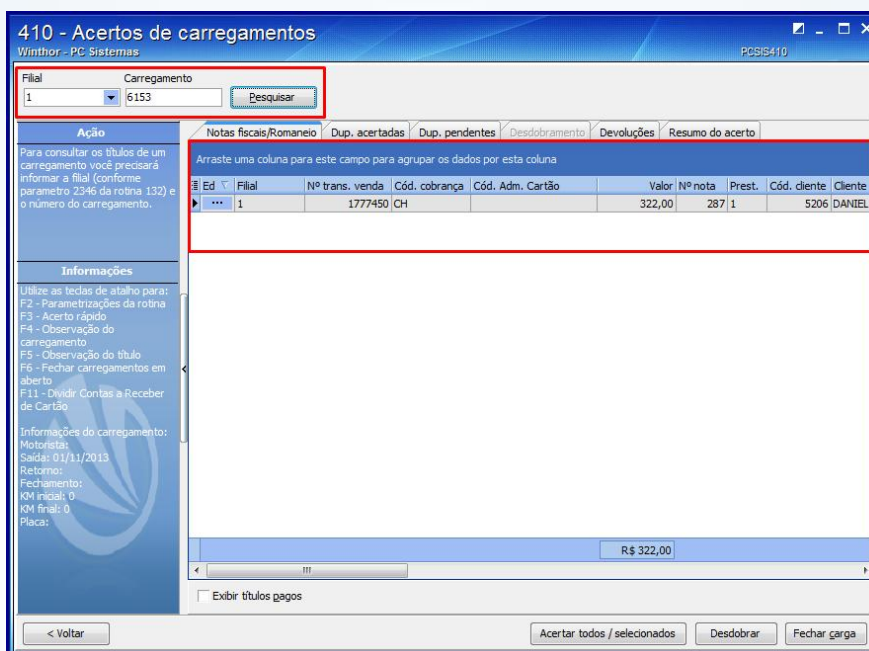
410 - Acertos de carregamentos
Winthor - PC Sistemas
PCSIS410

Filial
1
Carregamento
6153
Pesquisar

Ação
Para consultar os títulos de um carregamento você precisará informar a filial (conforme parametro 2346 da rotina 132) e o número do carregamento.

Informações
Utilize as teclas de atalho para:
F2 - Parametrizações da rotina
F3 - Acerto rápido
F4 - Observação do carregamento
F5 - Observação do título
F6 - Fechar carregamentos em aberto
F11 - Dividir Contas a Receber de Cartão

Informações do carregamento:
Motorista:
Saída: 01/11/2013
Retorno:
Fechamento:
KM inicial: 0
KM final: 0
Placa:

Notas fiscais/Romaneio | Dup. acertadas | Dup. pendentes | Desdobramento | Devoluções | Resumo do acerto

Arraste uma coluna para este campo para agrupar os dados por esta coluna

| Ed | Filial | Nº trans. venda | Cód. cobrança | Cód. Adm. Cartão | Valor | Nº nota | Prest. | Cód. cliente | Cliente |
|---|---|---|---|---|---|---|---|---|---|
| ... | 1 | 1777450 | CH | | 322,00 | 287 | 1 | 5206 | DANIEL |

R$ 322,00

Exibir títulos pagos

< Voltar
Acertar todos / selecionados
Desdobrar
Fechar carga